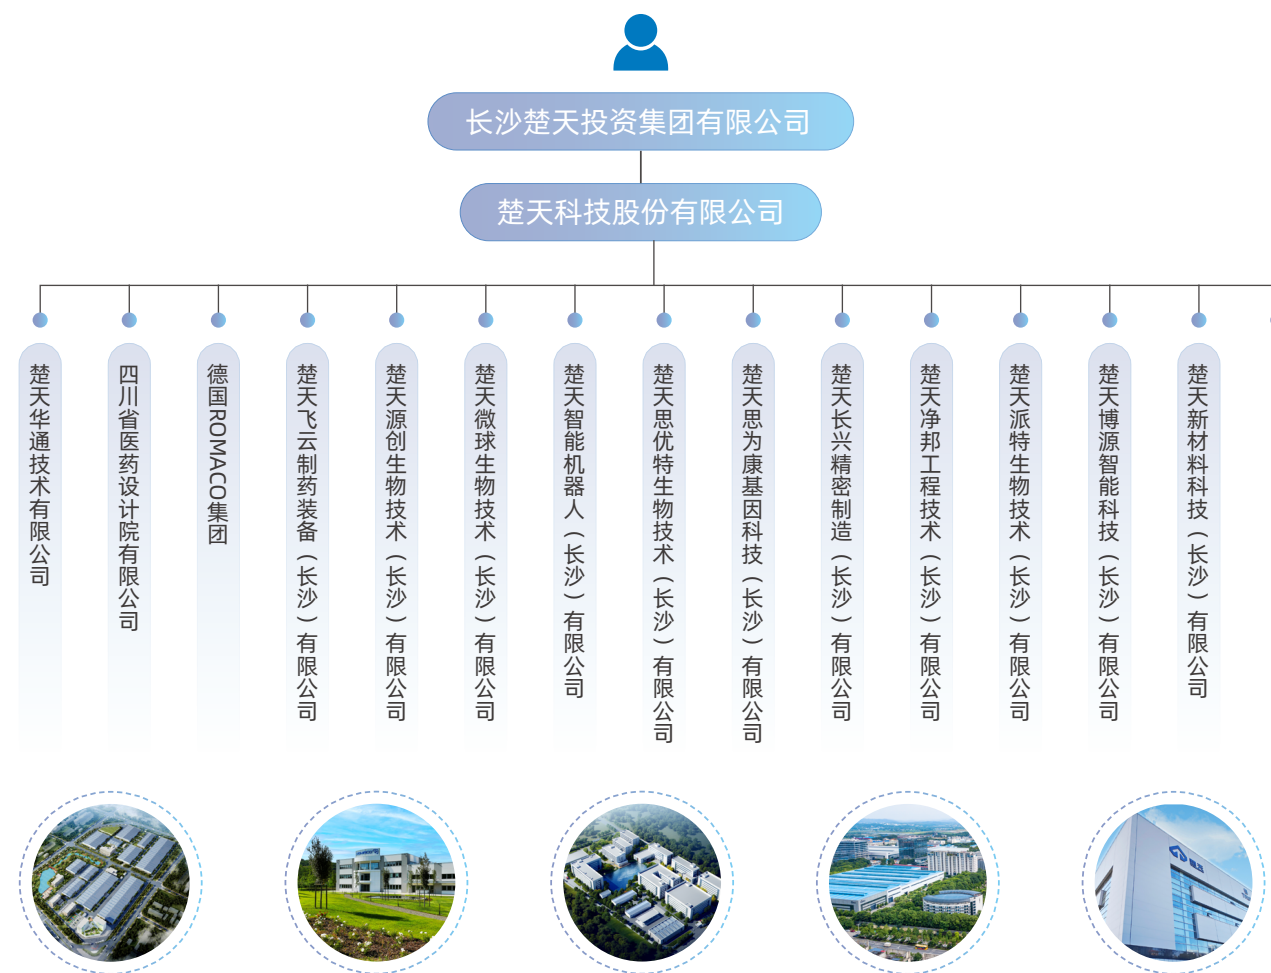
长沙楚天投资集团有限公司

楚天科技股份有限公司

楚天华通技术有限公司

四川省医药设计院有限公司

德国ROMACO集团

楚天飞云制药装备（长沙）有限公司

楚天源创生物技术（长沙）有限公司

楚天微球生物技术（长沙）有限公司

楚天智能机器人（长沙）有限公司

楚天思优特生物技术（长沙）有限公司

楚天思为康基因科技（长沙）有限公司

楚天长兴精密制造（长沙）有限公司

楚天净邦工程技术（长沙）有限公司

楚天派特生物技术（长沙）有限公司

楚天博源智能科技（长沙）有限公司

楚天新材料科技（长沙）有限公司